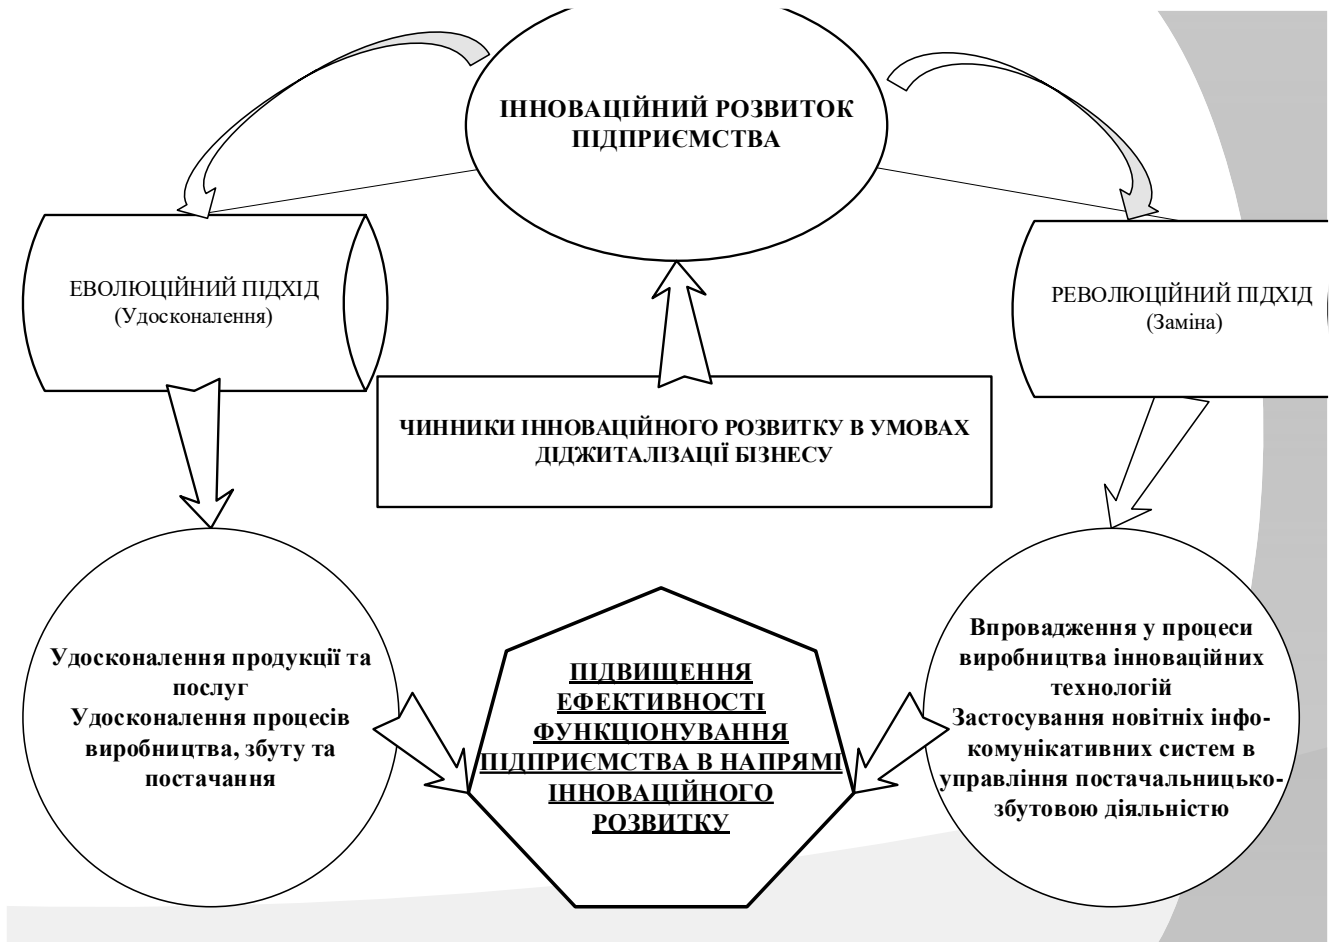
ІННОВАЦІЙНИЙ РОЗВИТОК ПІДПРИЄМСТВА

ЕВОЛЮЦІЙНИЙ ПІДХІД
(Удосконалення)

РЕВОЛЮЦІЙНИЙ ПІДХІД
(Заміна)

ЧИННИКИ ІННОВАЦІЙНОГО РОЗВИТКУ В УМОВАХ ДІДЖИТАЛІЗАЦІЇ БІЗНЕСУ

Удосконалення продукції та послуг
Удосконалення процесів виробництва, збуту та постачання

ПІДВИЩЕННЯ ЕФЕКТИВНОСТІ ФУНКЦІОНУВАННЯ ПІДПРИЄМСТВА В НАПРЯМІ ІННОВАЦІЙНОГО РОЗВИТКУ

Впровадження у процеси виробництва інноваційних технологій
Застосування новітніх інфокомунікативних систем в управління постачальницько-збутовою діяльністю